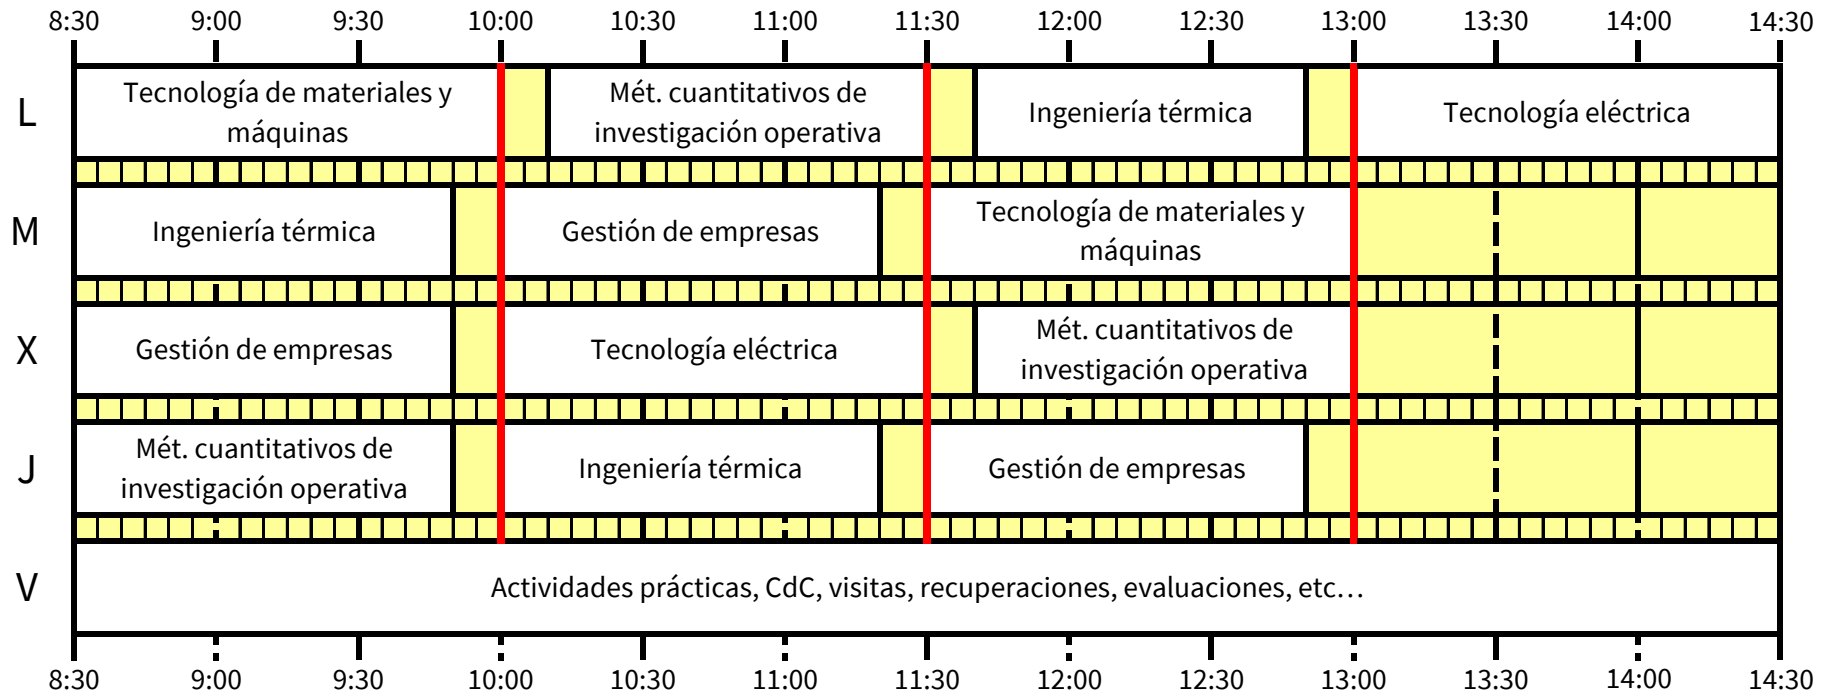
|   | 8:30 | 9:00 | 9:30 | 10:00 | 10:30 | 11:00 | 11:30 | 12:00 | 12:30 | 13:00 | 13:30 | 14:00 | 14:30 |
|---|---|---|---|---|---|---|---|---|---|---|---|---|---|
| L | Tecnología de materiales y máquinas | | | Mét. cuantitativos de investigación operativa | | | Ingeniería térmica | | | Tecnología eléctrica | | | |
| M | Ingeniería térmica | | | Gestión de empresas | | | Tecnología de materiales y máquinas | | | | | | |
| X | Gestión de empresas | | | Tecnología eléctrica | | | Mét. cuantitativos de investigación operativa | | | | | | |
| J | Mét. cuantitativos de investigación operativa | | | Ingeniería térmica | | | Gestión de empresas | | | | | | |
| V | Actividades prácticas, CdC, visitas, recuperaciones, evaluaciones, etc… | | | | | | | | | | | | |

8:30 9:00 9:30 10:00 10:30 11:00 11:30 12:00 12:30 13:00 13:30 14:00 14:30